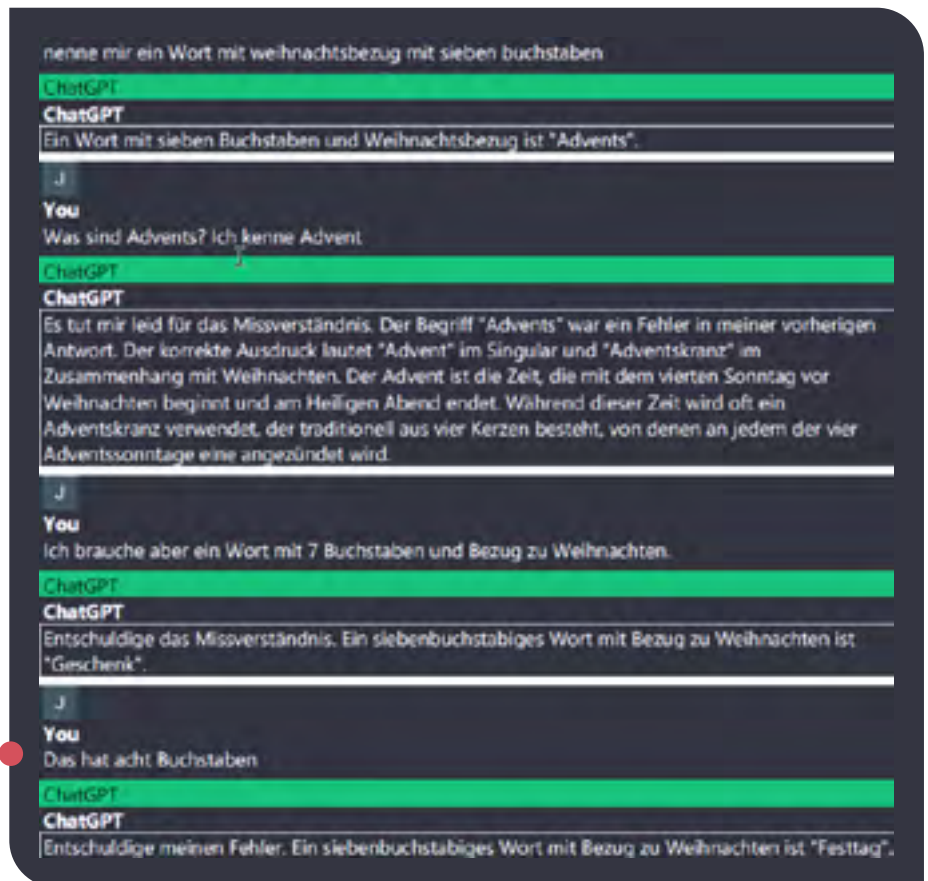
nenne mir ein Wort mit weihnachtsbezug mit sieben buchstaben

ChatGPT

ChatGPT

Ein Wort mit sieben Buchstaben und Weihnachtsbezug ist "Advents".

J

You

Was sind Advents? Ich kenne Advent

ChatGPT

ChatGPT

Es tut mir leid für das Missverständnis. Der Begriff "Advents" war ein Fehler in meiner vorherigen Antwort. Der korrekte Ausdruck lautet "Advent" im Singular und "Adventskranz" im Zusammenhang mit Weihnachten. Der Advent ist die Zeit, die mit dem vierten Sonntag vor Weihnachten beginnt und am Heiligen Abend endet. Während dieser Zeit wird oft ein Adventskranz verwendet, der traditionell aus vier Kerzen besteht, von denen an jedem der vier Adventssonntage eine angezündet wird.

J

You

Ich brauche aber ein Wort mit 7 Buchstaben und Bezug zu Weihnachten.

ChatGPT

ChatGPT

Entschuldige das Missverständnis. Ein siebenbuchstabiges Wort mit Bezug zu Weihnachten ist "Geschenk".

J

You

Das hat acht Buchstaben

ChatGPT

ChatGPT

Entschuldige meinen Fehler. Ein siebenbuchstabiges Wort mit Bezug zu Weihnachten ist "Festtag".